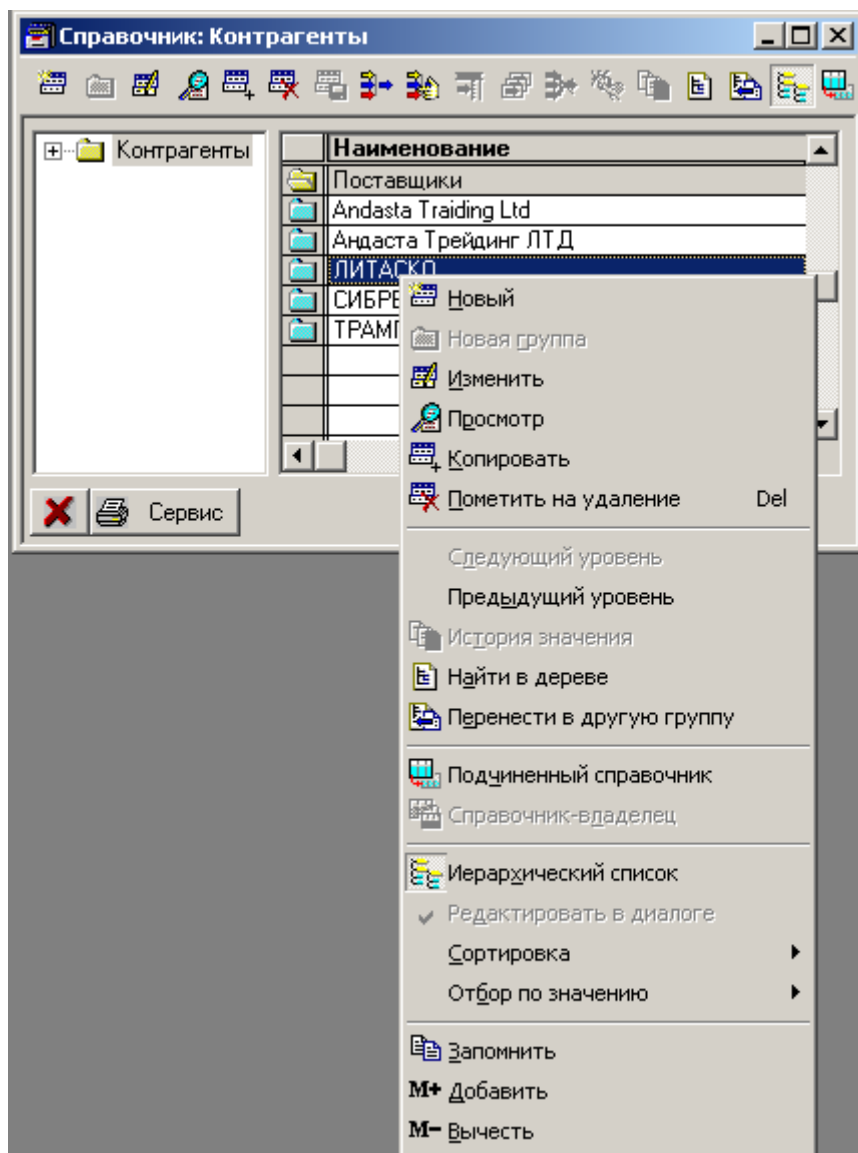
Справочник: Контрагенты

Контрагенты

| | Наименование |
|---|---|
| | Поставщики |
| | Andasta Traiding Ltd |
| | Андаста Трейдинг ЛТД |
| | ЛИТАСКО |
| | СИБРЕ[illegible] |
| | ТРАМП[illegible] |

Сервис

Новый
Новая группа
Изменить
Просмотр
Копировать
Пометить на удаление Del
Следующий уровень
Предыдущий уровень
История значения
Найти в дереве
Перенести в другую группу
Подчиненный справочник
Справочник-владелец
Иерархический список
Редактировать в диалоге
Сортировка
Отбор по значению
Запомнить
M+ Добавить
M− Вычесть